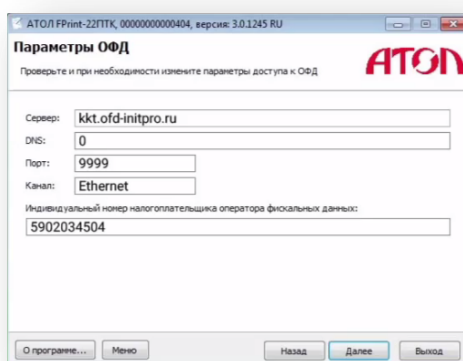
АТОЛ FPrint-22ПТК, 00000000000404, версия: 3.0.1245 RU

Параметры ОФД

Проверьте и при необходимости измените параметры доступа к ОФД

АТОЛ

Сервер: kkt.ofd-initpro.ru

DNS: 0

Порт: 9999

Канал: Ethernet

Индивидуальный номер налогоплательщика оператора фискальных данных:

5902034504

О программе... Меню Назад Далее Выход